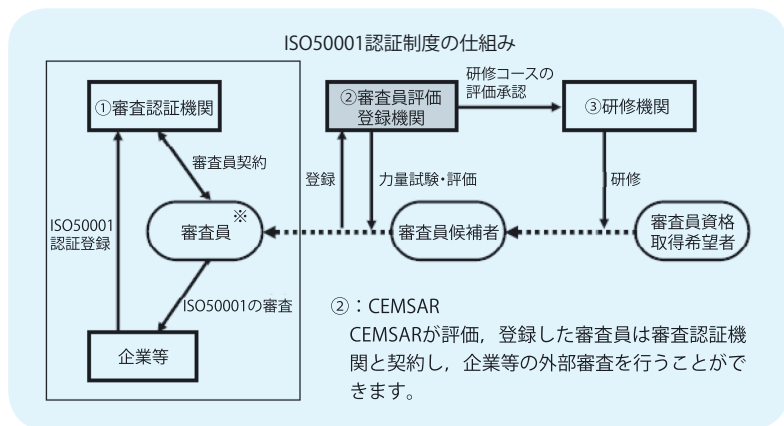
ISO50001認証制度の仕組み

①審査認証機関

審査員契約

ISO50001
認証登録

審査員※

ISO50001の審査

企業等

②審査員評価
登録機関

研修コースの
評価承認

③研修機関

登録

力量試験・評価

研修

審査員候補者

審査員資格
取得希望者

②：CEMSAR
CEMSARが評価，登録した審査員は審査認証機関と契約し，企業等の外部審査を行うことができます。